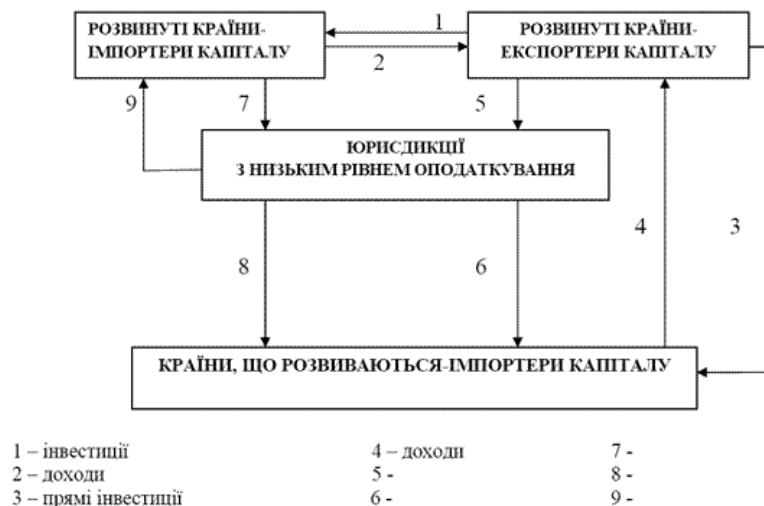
РОЗВИНУТІ КРАЇНИ-ІМПОРТЕРИ КАПІТАЛУ

1

2

РОЗВИНУТІ КРАЇНИ-ЕКСПОРТЕРИ КАПІТАЛУ

9

7

5

ЮРИСДИКЦІЇ
З НИЗЬКИМ РІВНЕМ ОПОДАТКУВАННЯ

4

3

8

6

КРАЇНИ, ЩО РОЗВИВАЮТЬСЯ-ІМПОРТЕРИ КАПІТАЛУ

1 – інвестиції
2 – доходи
3 – прямі інвестиції

4 – доходи
5 -
6 -

7 -
8 -
9 -